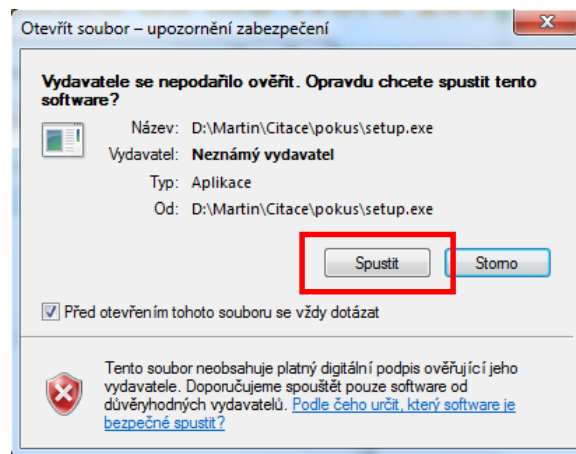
Otevřít soubor – upozornění zabezpečení

Vydavatele se nepodařilo ověřit. Opravdu chcete spustit tento software?

Název: D:\Martin\Citace\pokus\setup.exe
Vydavatel: Neznámý vydavatel
Typ: Aplikace
Od: D:\Martin\Citace\pokus\setup.exe

Spustit
Storno

Před otevřením tohoto souboru se vždy dotázat

Tento soubor neobsahuje platný digitální podpis ověřující jeho vydavatele. Doporučujeme spouštět pouze software od důvěryhodných vydavatelů. Podle čeho určit, který software je bezpečné spustit?